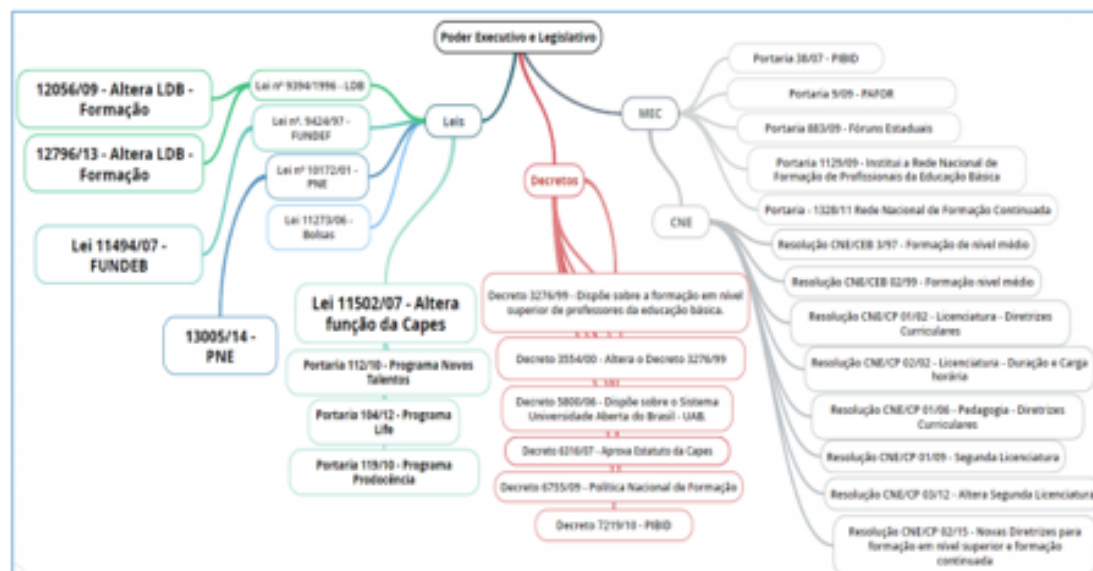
Poder Executivo e Legislativo

12056/09 - Altera LDB - Formação

12796/13 - Altera LDB - Formação

Lei 11494/07 - FUNDEB

13005/14 - PNE

Lei nº 9394/1996 - LDB

Lei nº. 9424/97 - FUNDEF

Lei nº 10172/01 - PNE

Lei 11273/06 - Bolsas

Leis

Lei 11502/07 - Altera função da Capes

Portaria 112/10 - Programa Novos Talentos

Portaria 104/12 - Programa Life

Portaria 119/10 - Programa Prodocência

Decretos

Decreto 3276/99 - Dispõe sobre a formação em nível superior de professores da educação básica.

Decreto 3554/00 - Altera o Decreto 3276/99

Decreto 5800/06 - Dispõe sobre o Sistema Universidade Aberta do Brasil - UAB.

Decreto 6316/07 - Aprova Estatuto da Capes

Decreto 6755/09 - Política Nacional de Formação

Decreto 7219/10 - PIBID

MEC

Portaria 38/07 - PIBID

Portaria 9/09 - PAFOR

Portaria 883/09 - Fóruns Estaduais

Portaria 1129/09 - Institui a Rede Nacional de Formação de Profissionais da Educação Básica

Portaria - 1328/11 Rede Nacional de Formação Continuada

CNE

Resolução CNE/CEB 3/97 - Formação de nível médio

Resolução CNE/CEB 02/99 - Formação nível médio

Resolução CNE/CP 01/02 - Licenciatura - Diretrizes Curriculares

Resolução CNE/CP 02/02 - Licenciatura - Duração e Carga horária

Resolução CNE/CP 01/06 - Pedagogia - Diretrizes Curriculares

Resolução CNE/CP 01/09 - Segunda Licenciatura

Resolução CNE/CP 03/12 - Altera Segunda Licenciatura

Resolução CNE/CP 02/15 - Novas Diretrizes para formação em nível superior e formação continuada